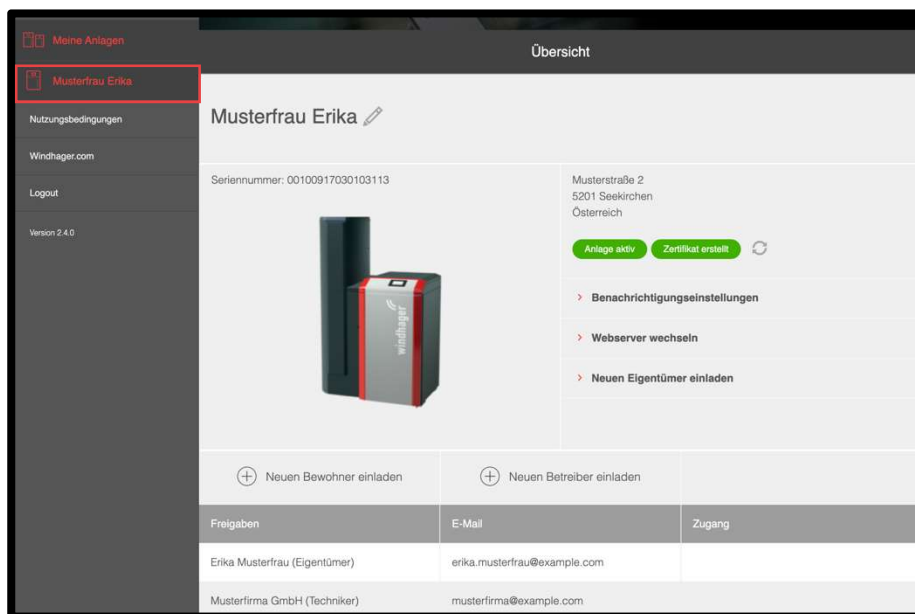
Meine Anlagen

Musterfrau Erika

Nutzungsbedingungen

Windhager.com

Logout

Version 2.4.0

Übersicht

Musterfrau Erika

Seriennummer: 00100917030103113

windhager

Musterstraße 2
5201 Seekirchen
Österreich

Anlage aktiv

Zertifikat erstellt

> Benachrichtigungseinstellungen

> Webserver wechseln

> Neuen Eigentümer einladen

Neuen Bewohner einladen

Neuen Betreiber einladen

| Freigaben | E-Mail | Zugang |
|---|---|---|
| Erika Musterfrau (Eigentümer) | erika.musterfrau@example.com | |
| Musterfirma GmbH (Techniker) | musterfirma@example.com | |